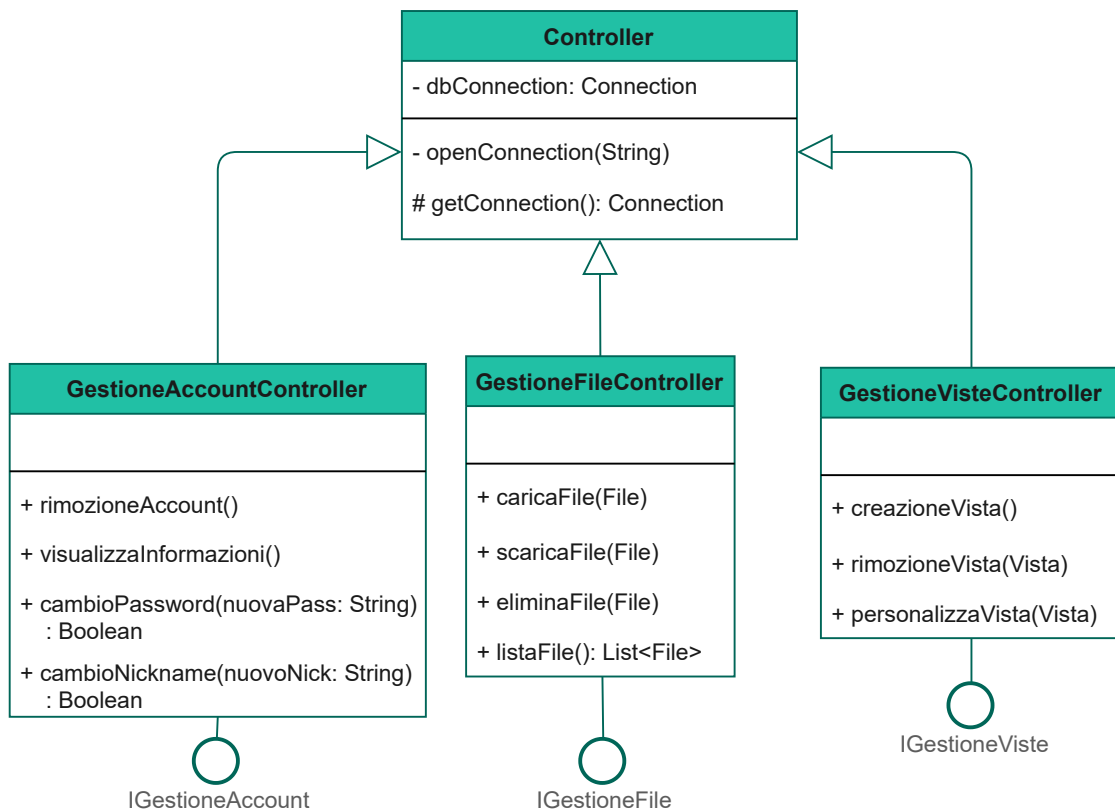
Controller

- dbConnection: Connection

- openConnection(String)

# getConnection(): Connection

GestioneAccountController

+ rimozioneAccount()

+ visualizzaInformazioni()

+ cambioPassword(nuovaPass: String) : Boolean

+ cambioNickname(nuovoNick: String) : Boolean

IGestioneAccount

GestioneFileController

+ caricaFile(File)

+ scaricaFile(File)

+ eliminaFile(File)

+ listaFile(): List<File>

IGestioneFile

GestioneVisteController

+ creazioneVista()

+ rimozioneVista(Vista)

+ personalizzaVista(Vista)

IGestioneViste